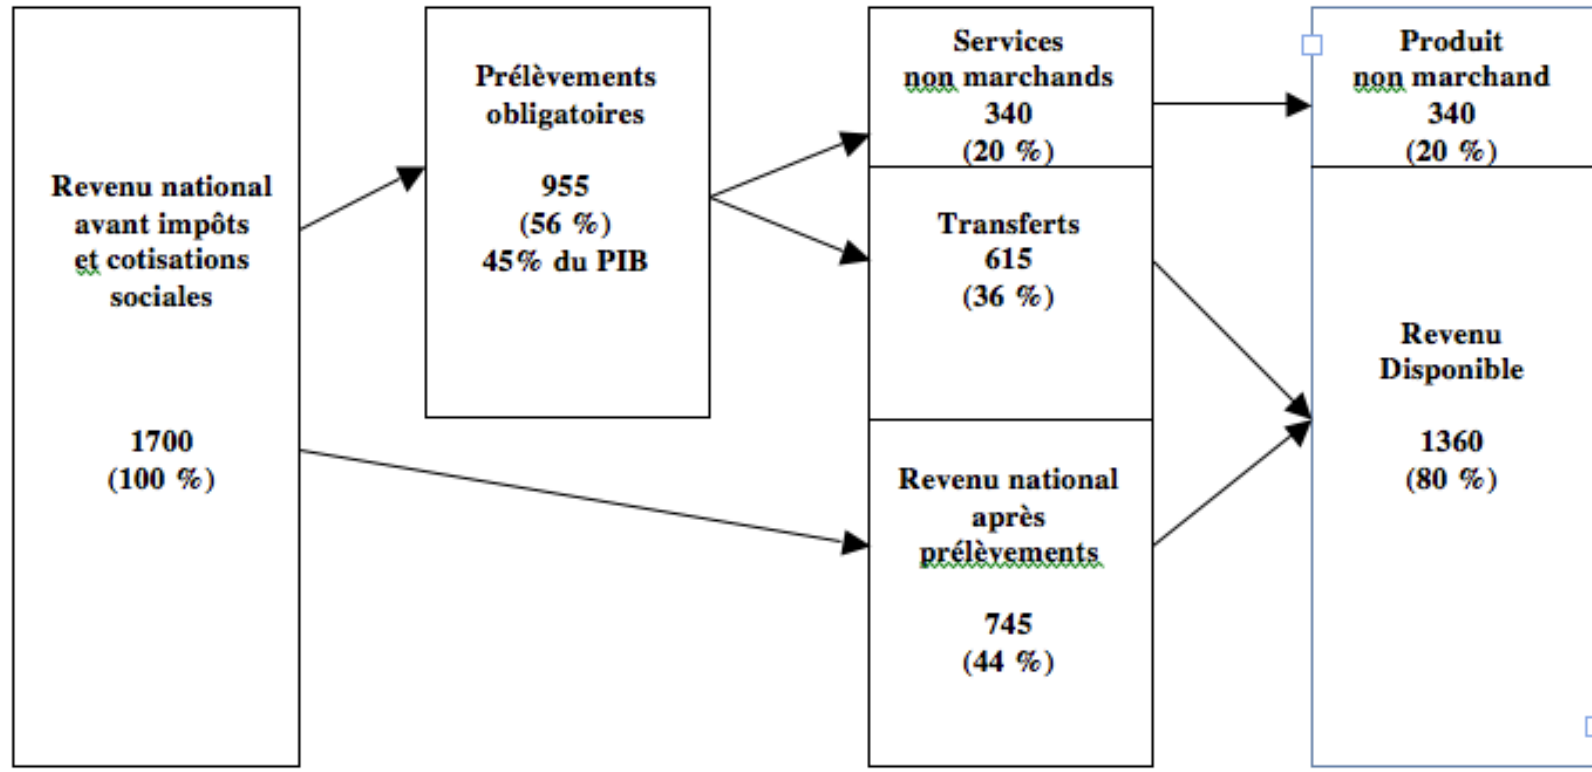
Revenu national avant impôts et cotisations sociales

1700
(100 %)

Prélèvements obligatoires

955
(56 %)
45% du PIB

Services non marchands
340
(20 %)

Transferts
615
(36 %)

Revenu national après prélèvements

745
(44 %)

Produit non marchand
340
(20 %)

Revenu Disponible

1360
(80 %)